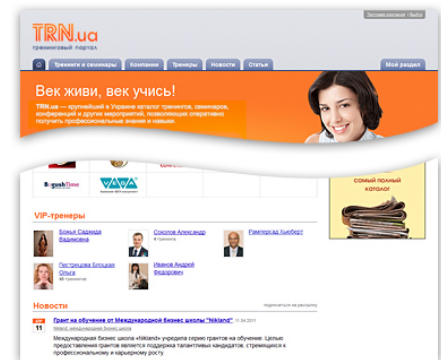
TRN.ua
тренинговый портал

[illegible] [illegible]

Тренинги и семинары | Компании | Тренеры | Новости | Статьи | Мой раздел

Век живи, век учись!

TRN.ua — крупнейший в Украине каталог тренингов, семинаров, конференций и других мероприятий, позволяющих оперативно получить профессиональные знания и навыки.

BogushTime

VAVA

самый полный каталог

VIP-тренеры

Божья Саджида Вадимовна

Соколов Александр
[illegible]

Рамперсад Хьюберт

Пестрецова Блоцкая Ольга
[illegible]

Иванов Андрей Федорович

Новости

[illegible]

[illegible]
11

Грант на обучение от Международной Бизнес школы "Nikland"

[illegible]

Nikland, международная бизнес школа

Международная бизнес школа «Nikland» учредила серию грантов на обучение. Целью предоставления грантов является поддержка талантливых кандидатов, стремящихся к профессиональному и карьерному росту